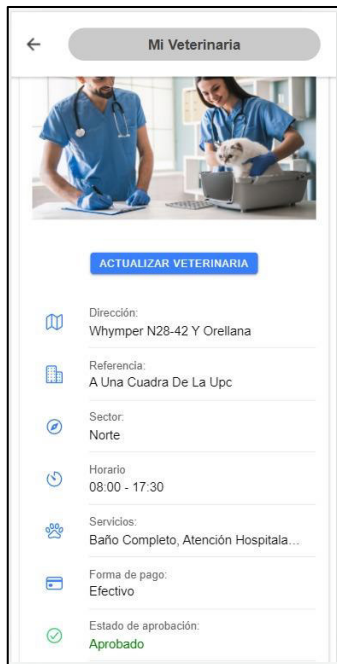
Mi Veterinaria

ACTUALIZAR VETERINARIA

Dirección:
Whymper N28-42 Y Orellana

Referencia:
A Una Cuadra De La Upc

Sector:
Norte

Horario
08:00 - 17:30

Servicios:
Baño Completo, Atención Hospitala...

Forma de pago:
Efectivo

Estado de aprobación:
Aprobado